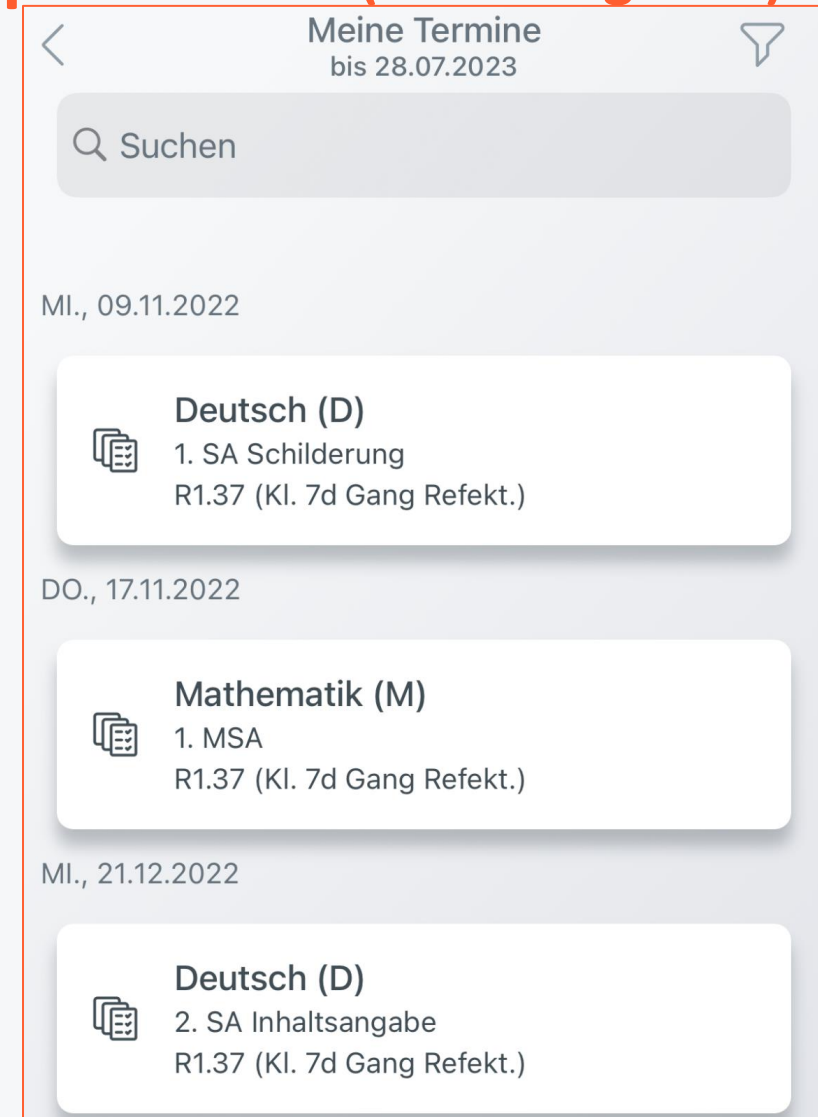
Meine Termine
bis 28.07.2023

Suchen

MI., 09.11.2022

Deutsch (D)
1. SA Schilderung
R1.37 (Kl. 7d Gang Refekt.)

DO., 17.11.2022

Mathematik (M)
1. MSA
R1.37 (Kl. 7d Gang Refekt.)

MI., 21.12.2022

Deutsch (D)
2. SA Inhaltsangabe
R1.37 (Kl. 7d Gang Refekt.)